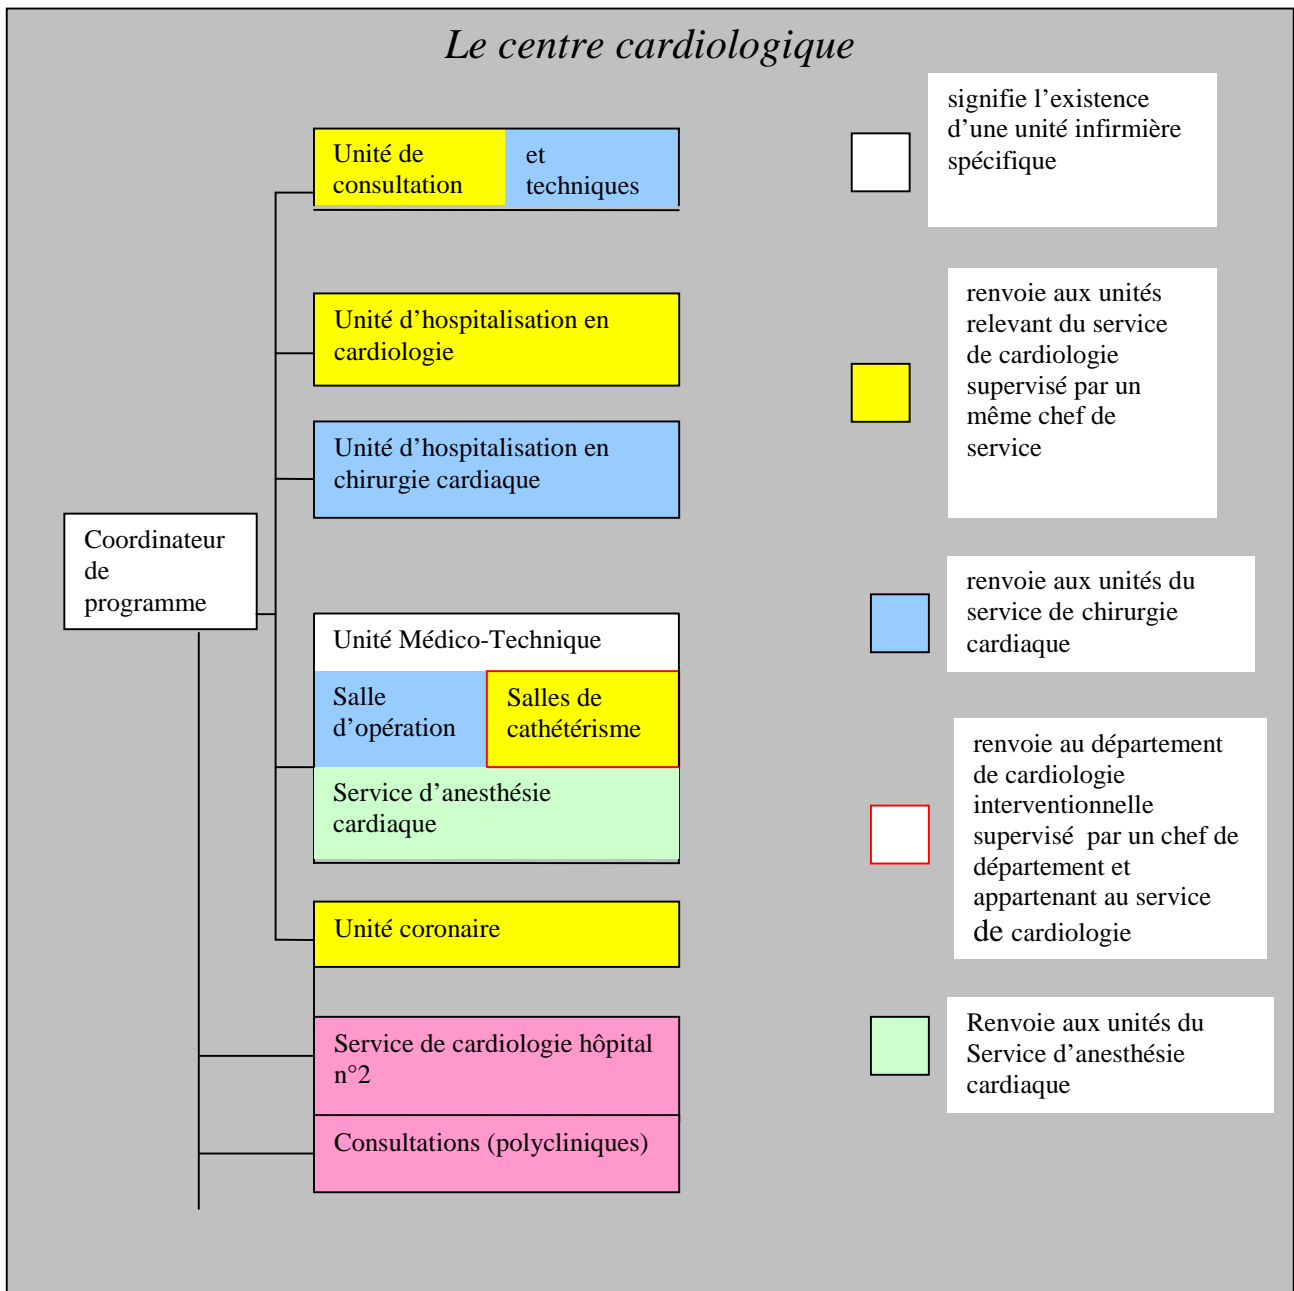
Le centre cardiologique

Unité de consultation

et techniques

Unité d'hospitalisation en cardiologie

Unité d'hospitalisation en chirurgie cardiaque

Coordinateur de programme

Unité Médico-Technique

Salle d'opération

Salles de cathétérisme

Service d'anesthésie cardiaque

Unité coronaire

Service de cardiologie hôpital n°2

Consultations (polycliniques)

signifie l'existence d'une unité infirmière spécifique

renvoie aux unités relevant du service de cardiologie supervisé par un même chef de service

renvoie aux unités du service de chirurgie cardiaque

renvoie au département de cardiologie interventionnelle supervisé par un chef de département et appartenant au service de cardiologie

Renvoie aux unités du Service d'anesthésie cardiaque